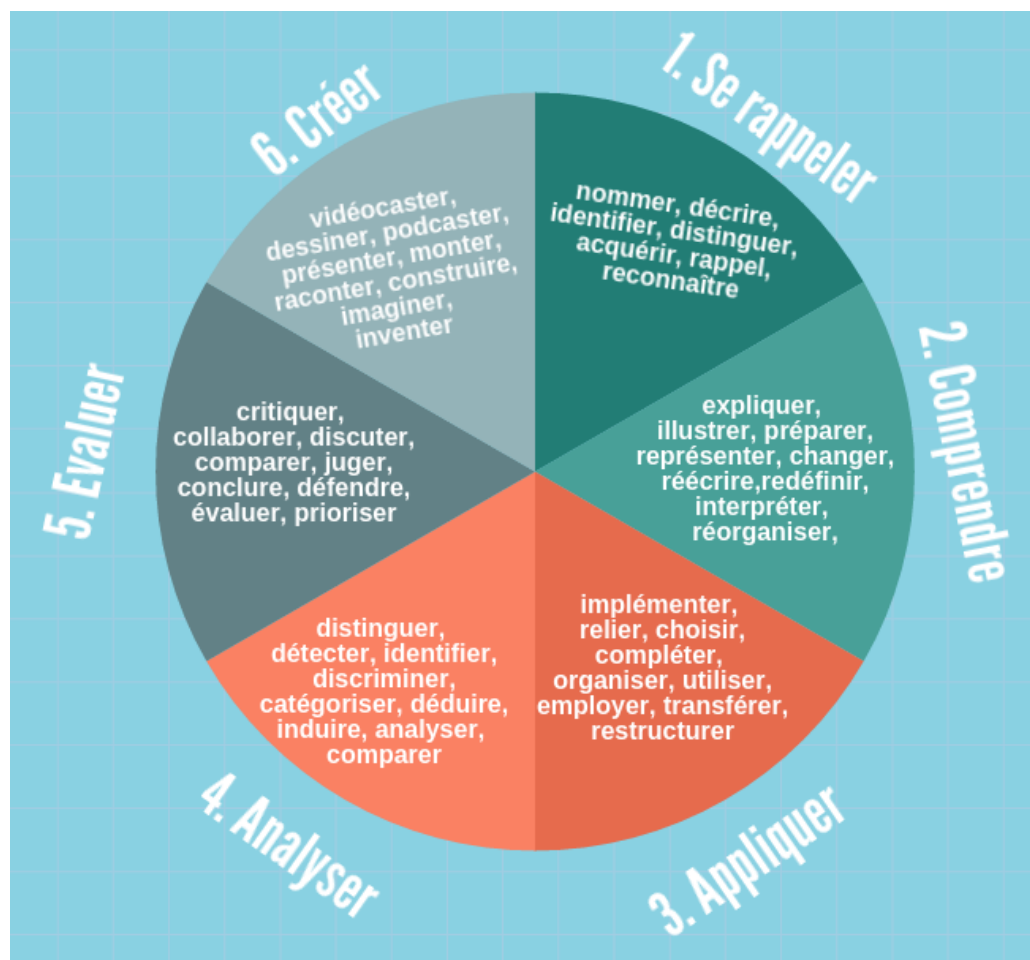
1. Se rappeler

nommer, décrire, identifier, distinguer, acquérir, rappel, reconnaître

2. Comprendre

expliquer, illustrer, préparer, représenter, changer, réécrire,redéfinir, interpréter, réorganiser,

3. Appliquer

implémenter, relier, choisir, compléter, organiser, utiliser, employer, transférer, restructurer

4. Analyser

distinguer, détecter, identifier, discriminer, catégoriser, déduire, induire, analyser, comparer

5. Evaluer

critiquer, collaborer, discuter, comparer, juger, conclure, défendre, évaluer, prioriser

6. Créer

vidéocaster, dessiner, podcaster, présenter, monter, raconter, construire, imaginer, inventer